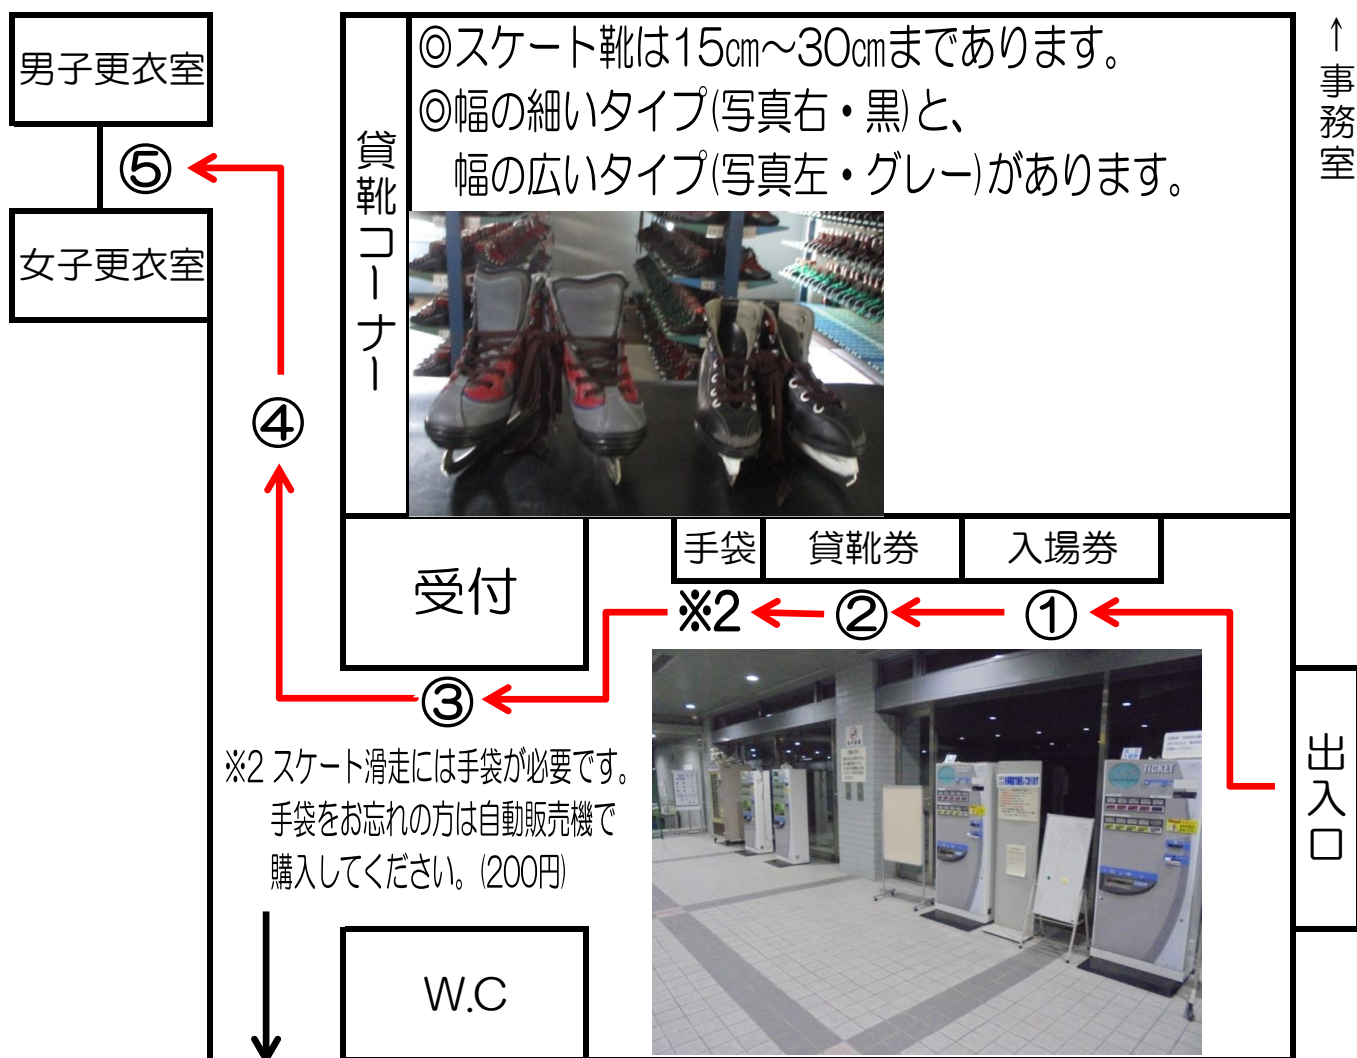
男子更衣室

⑤

女子更衣室

貸靴コーナー

◎スケート靴は15cm～30cmまであります。
◎幅の細いタイプ(写真右・黒)と、
幅の広いタイプ(写真左・グレー)があります。

↑事務室

TICKET

手袋 | 貸靴券 | 入場券

受付

④

※2 ② ①

③

出入口

※2 スケート滑走には手袋が必要です。
手袋をお忘れの方は自動販売機で
購入してください。(200円)

W.C